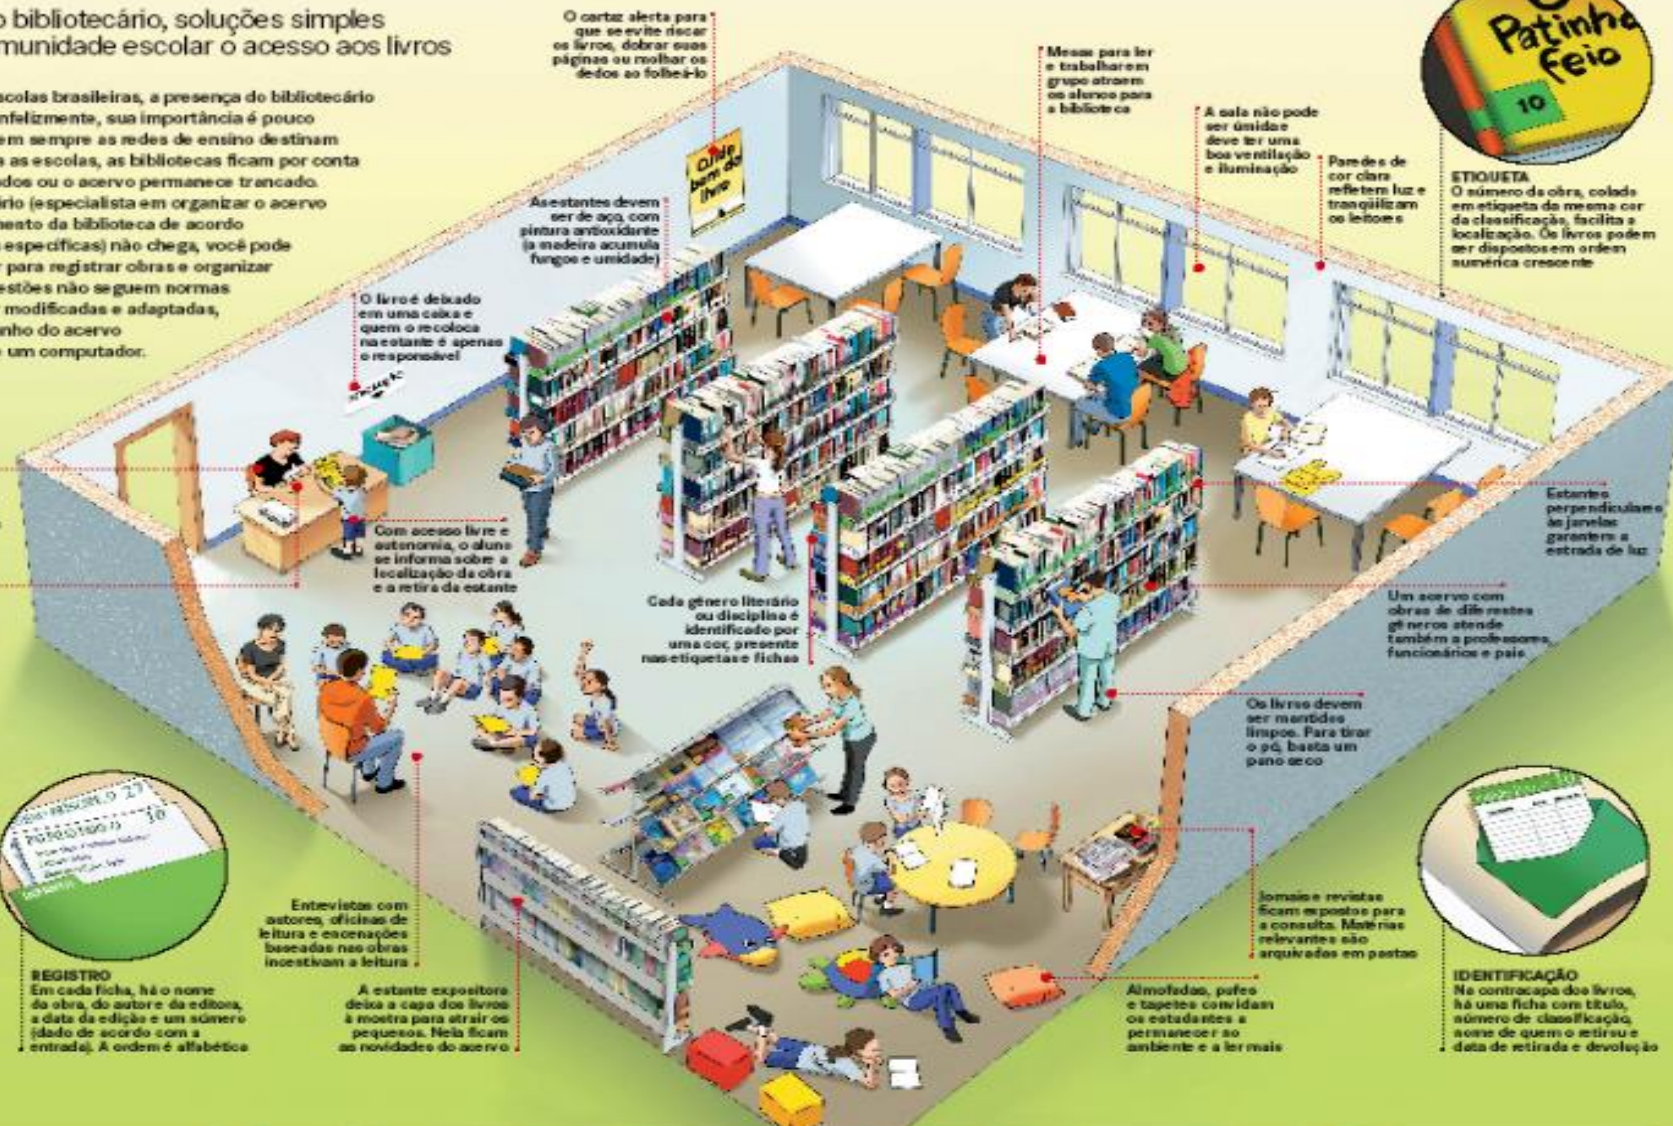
o bibliotecário, soluções simples
munidade escolar o acesso aos livros

scolas brasileiras, a presença do bibliotecário infelizmente, sua importância é pouco em sempre as redes de ensino destinam as escolas, as bibliotecas ficam por conta dos ou o acervo permanece trancado. ário (especialista em organizar o acervo ento da biblioteca de acordo específicas) não chega, você pode r para registrar obras e organizar estões não seguem normas modificadas e adaptadas, nho do acervo um computador.

O cartaz alerta para que se evite riscar os livros, dobrar suas páginas ou molhar os dedos ao folheá-lo

Cuide bem do livro

Mesas para ler e trabalhar em grupo atraem os alunos para a biblioteca

A sala não pode ser úmida e deve ter uma boa ventilação e iluminação

Paredes de cor clara refletem luz e tranqüilizam os leitores

O Patinho Feio

10

ETIQUETA
O número da obra, colado em etiqueta da mesma cor da classificação, facilita a localização. Os livros podem ser dispostos em ordem numérica crescente

As estantes devem ser de aço, com pintura antioxidante (a madeira acumula fungos e umidade)

O livro é deixado em uma caixa e quem o recoloca na estante é apenas o responsável

Com acesso livre e autonomia, o aluno se informa sobre a localização da obra e a retira da estante

Cada gênero literário ou disciplina é identificado por uma cor, presente nas etiquetas e fichas

Estantes perpendiculares às janelas garantem a entrada de luz

Um acervo com obras de diferentes gêneros atende também a professores, funcionários e pais

Os livros devem ser mantidos limpos. Para tirar o pó, basta um pano seco

Entrevistas com autores, oficinas de leitura e encenações baseadas nas obras incentivam a leitura

REGISTRO
Em cada ficha, há o nome da obra, do autor e da editora, a data da edição e um número (dado de acordo com a entrada). A ordem é alfabética

A estante expositora deixa a capa dos livros à mostra para atrair os pequenos. Nela ficam as novidades do acervo

Jornais e revistas ficam expostos para a consulta. Matérias relevantes são arquivadas em pastas

Almofadas, pufes e tapetes convidam os estudantes a permanecer no ambiente e a ler mais

IDENTIFICAÇÃO
Na contracapa dos livros, há uma ficha com título, número de classificação, nome de quem o retirou e data de retirada e devolução